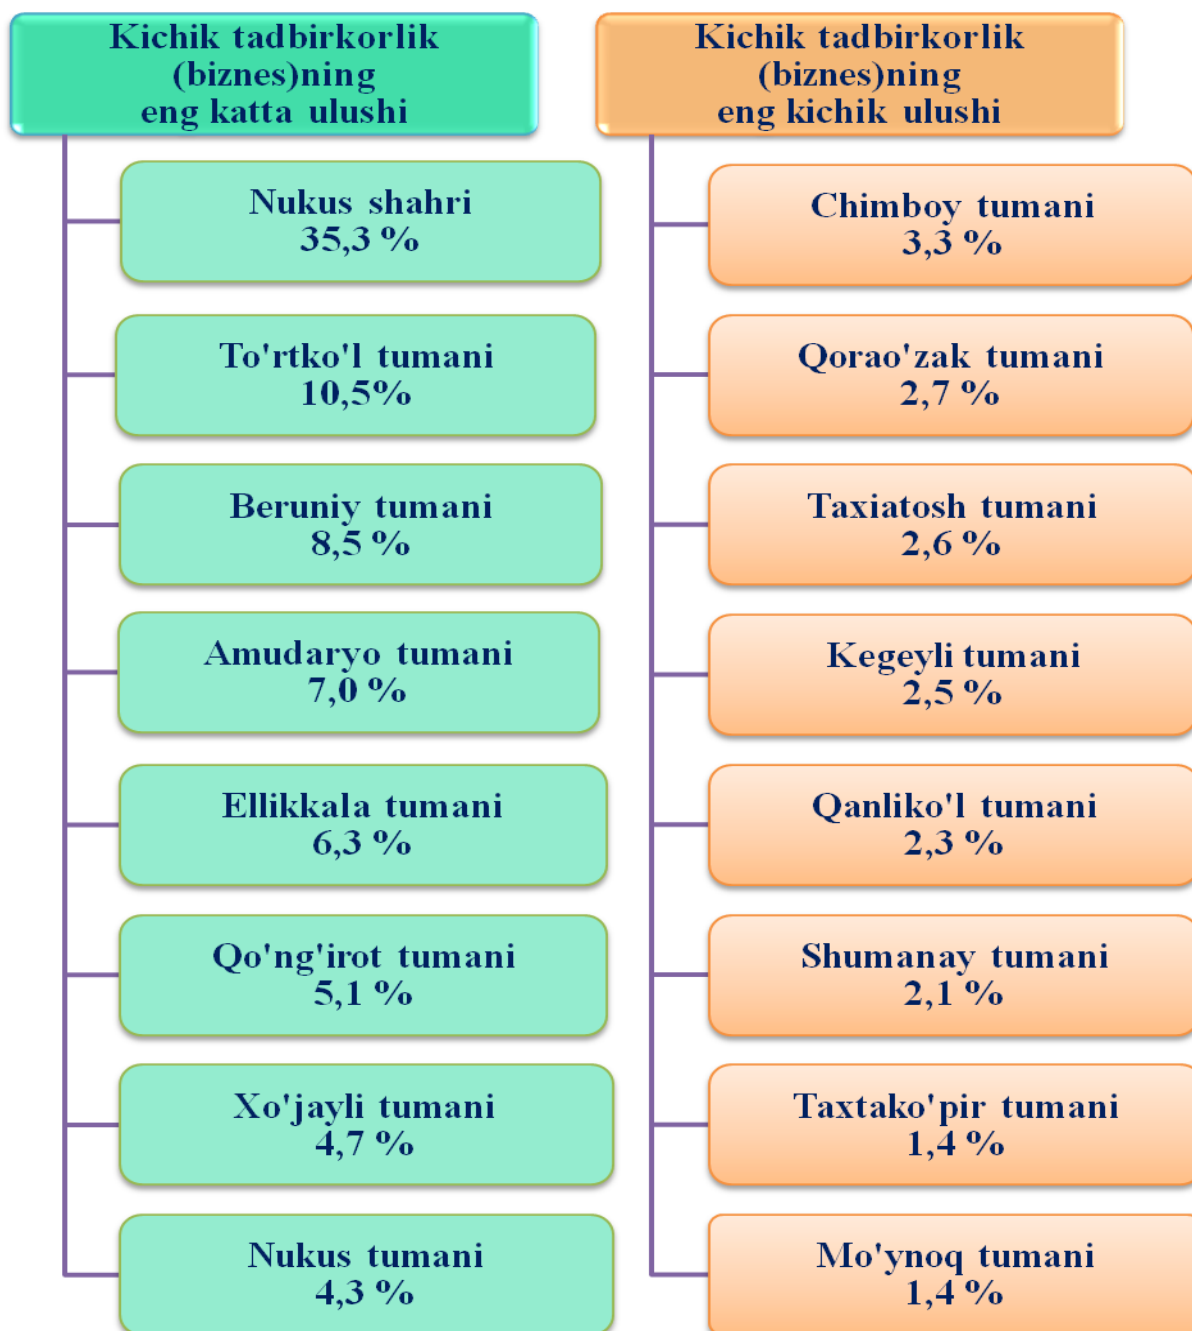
Kichik tadbirkorlik (biznes)ning eng katta ulushi

Nukus shahri
35,3 %

To'rtko'l tumani
10,5%

Beruniy tumani
8,5 %

Amudaryo tumani
7,0 %

Ellikkala tumani
6,3 %

Qo'ng'irot tumani
5,1 %

Xo'jayli tumani
4,7 %

Nukus tumani
4,3 %

Kichik tadbirkorlik (biznes)ning eng kichik ulushi

Chimboy tumani
3,3 %

Qorao'zak tumani
2,7 %

Taxiatosh tumani
2,6 %

Kegeyli tumani
2,5 %

Qanliko'l tumani
2,3 %

Shumanay tumani
2,1 %

Taxtako'pir tumani
1,4 %

Mo'ynoq tumani
1,4 %